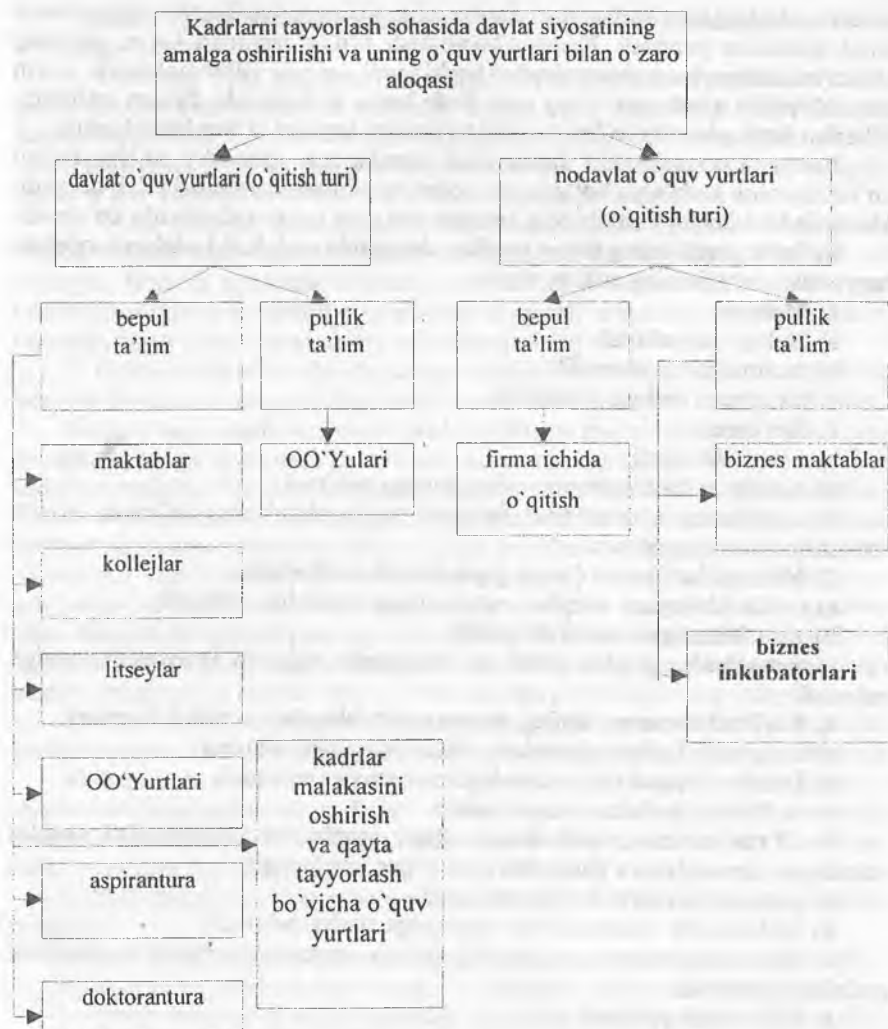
Kadrlarni tayyorlash sohasida davlat siyosatining amalga oshirilishi va uning o`quv yurtlari bilan o`zaro aloqasi

davlat o`quv yurtlari (o`qitish turi)

nodavlat o`quv yurtlari (o`qitish turi)

bepul ta'lim

pullik ta'lim

bepul ta'lim

pullik ta'lim

maktablar

OO`Yulari

firma ichida o`qitish

biznes maktablar

kollejlar

litseylar

biznes inkubatorlari

OO'Yurtlari

kadrlar malakasini oshirish va qayta tayyorlash bo`yicha o`quv yurtlari

aspirantura

doktorantura